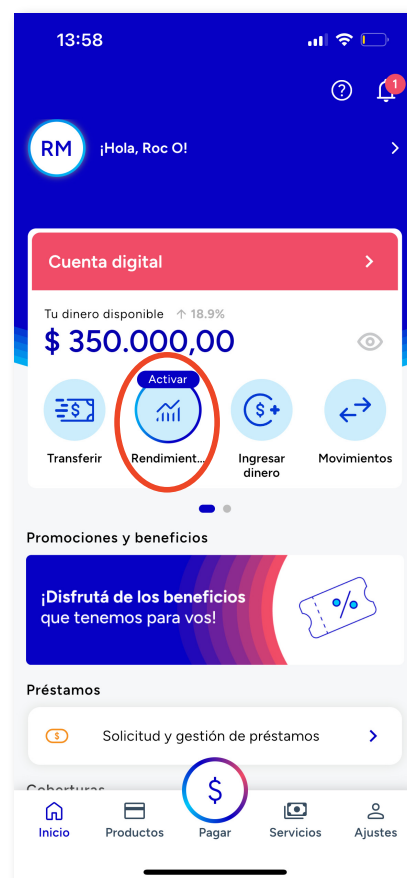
13:58

?

1

RM ¡Hola, Roc O!

Cuenta digital

Tu dinero disponible ↑ 18.9%

$ 350.000,00

Activar

Transferir

Rendimient...

Ingresar dinero

Movimientos

Promociones y beneficios

¡Disfrutá de los beneficios que tenemos para vos!

Préstamos

Solicitud y gestión de préstamos

Coberturas

Inicio

Productos

Pagar

Servicios

Ajustes